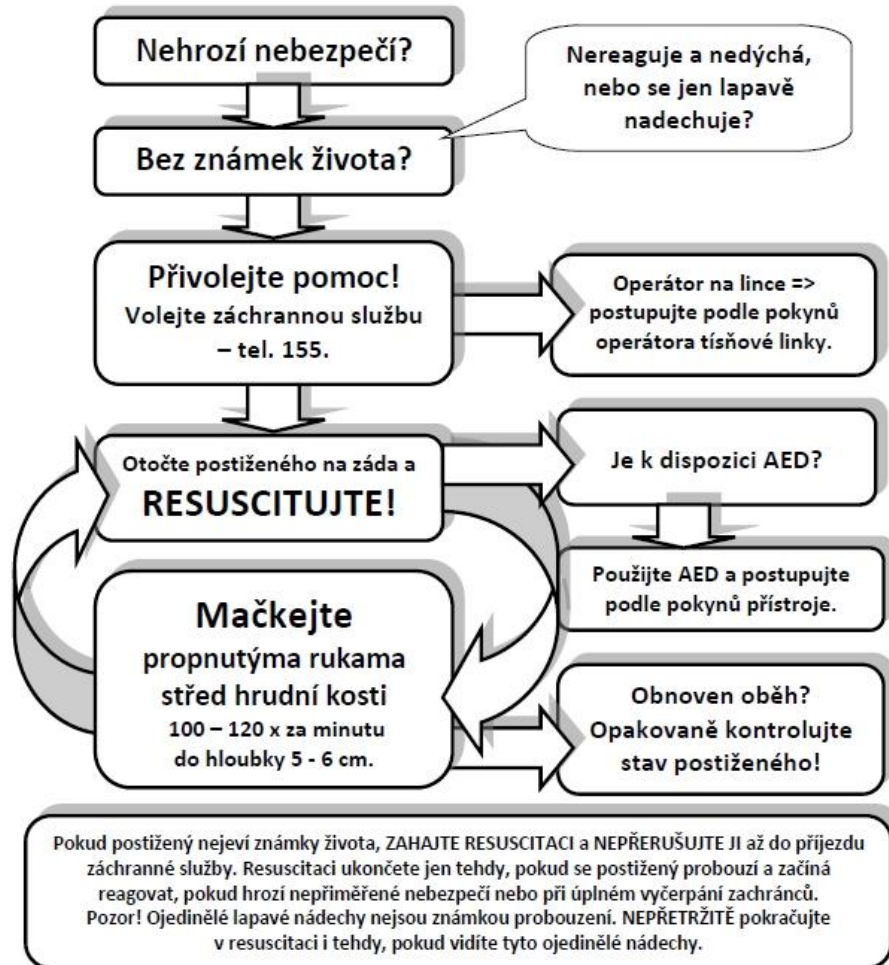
Nehrozí nebezpečí?

Nereaguje a nedýchá, nebo se jen lapavě nadechuje?

Bez známek života?

Přivolejte pomoc!
Volejte záchrannou službu – tel. 155.

Operátor na lince => postupujte podle pokynů operátora tísňové linky.

Otočte postiženého na záda a
RESUSCITUJTE!

Je k dispozici AED?

Použijte AED a postupujte podle pokynů přístroje.

Mačkejte
propnutýma rukama
střed hrudní kosti
100 – 120 x za minutu
do hloubky 5 - 6 cm.

Obnoven oběh?
Opakovaně kontrolujte stav postiženého!

Pokud postižený nejeví známky života, ZAHAJTE RESUSCITACI a NEPŘERUŠUJTE JI až do příjezdu záchranné služby. Resuscitaci ukončete jen tehdy, pokud se postižený probouzí a začíná reagovat, pokud hrozí nepřiměřené nebezpečí nebo při úplném vyčerpání zachránců. Pozor! Ojedinělé lapavé nádechy nejsou známkou probouzení. NEPŘETRŽITĚ pokračujte v resuscitaci i tehdy, pokud vidíte tyto ojedinělé nádechy.